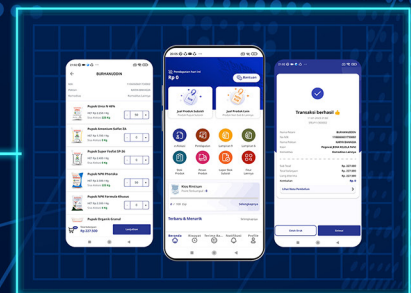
BURHANUDDIN

Pupuk Urea N 46%

Pupuk Amonium Sulfat ZA

Pupuk Super Fosfat SP-36

Pupuk NPK Phonska

Pupuk NPK Formula Khusus

Pupuk Organik Granul

Rp 227.500

Lanjutkan

Rp 0

Bantuan

Jual Produk Subsidi

Jual Produk Lain

Terkait & Menarik

Beranda

Transaksi berhasil

BURHANUDDIN

Rp 227.500

Rp 227.500

Cetak Struk

Selesai